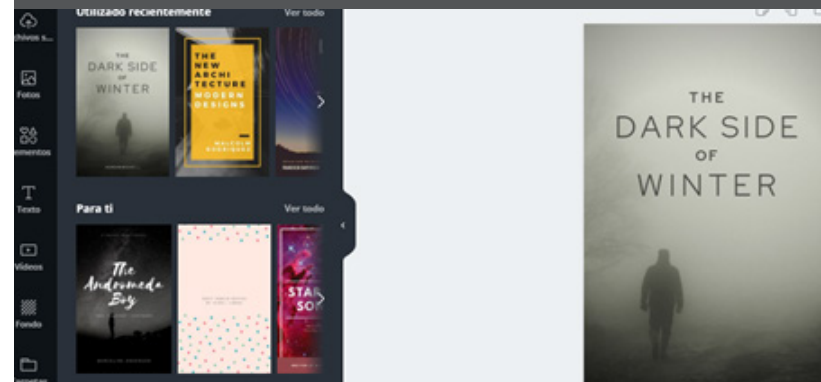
chivos s...
Fotos
ementos
Texto
Videos
Fondo

Utilizado recientemente
Ver todo

THE DARK SIDE OF WINTER

THE NEW ARCHI TECTURE
MODERN DESIGNS
MALCOLM RODRIGUEZ

Para ti
Ver todo

The Andromeda Boy

STAR SO

THE DARK SIDE OF WINTER